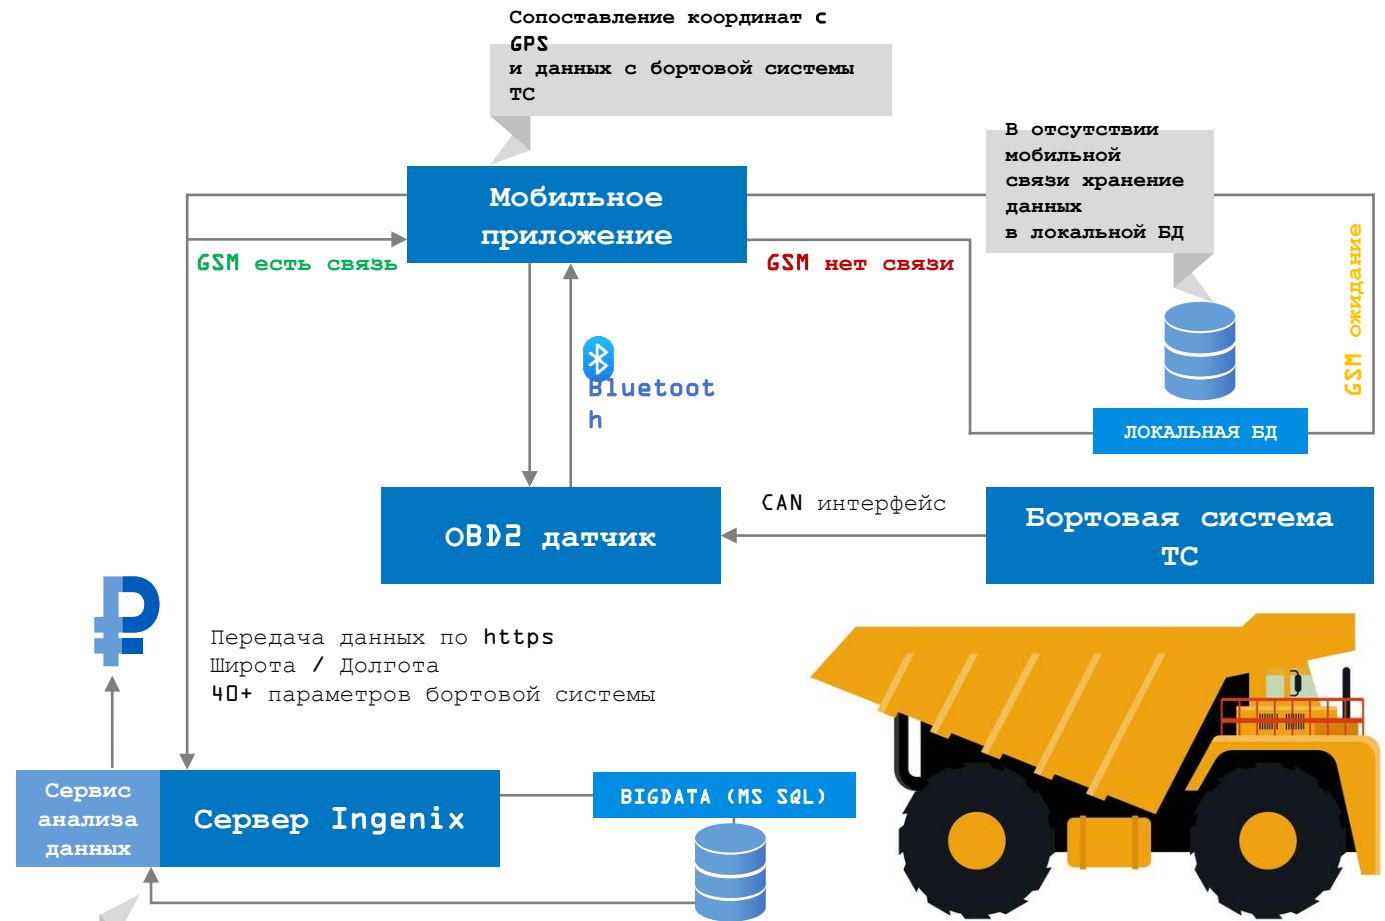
Сопоставление координат с GPS
и данных с бортовой системы ТС

В отсутствии мобильной связи хранение данных в локальной БД

Мобильное приложение

GSM есть связь

GSM нет связи

GSM ожидание

Bluetooth

ЛОКАЛЬНАЯ БД

CAN интерфейс

OBD2 датчик

Бортовая система ТС

₽

Передача данных по https
Широта / Долгота
40+ параметров бортовой системы

Сервис анализа данных

Сервер Ingenix

BIGDATA (MS SQL)